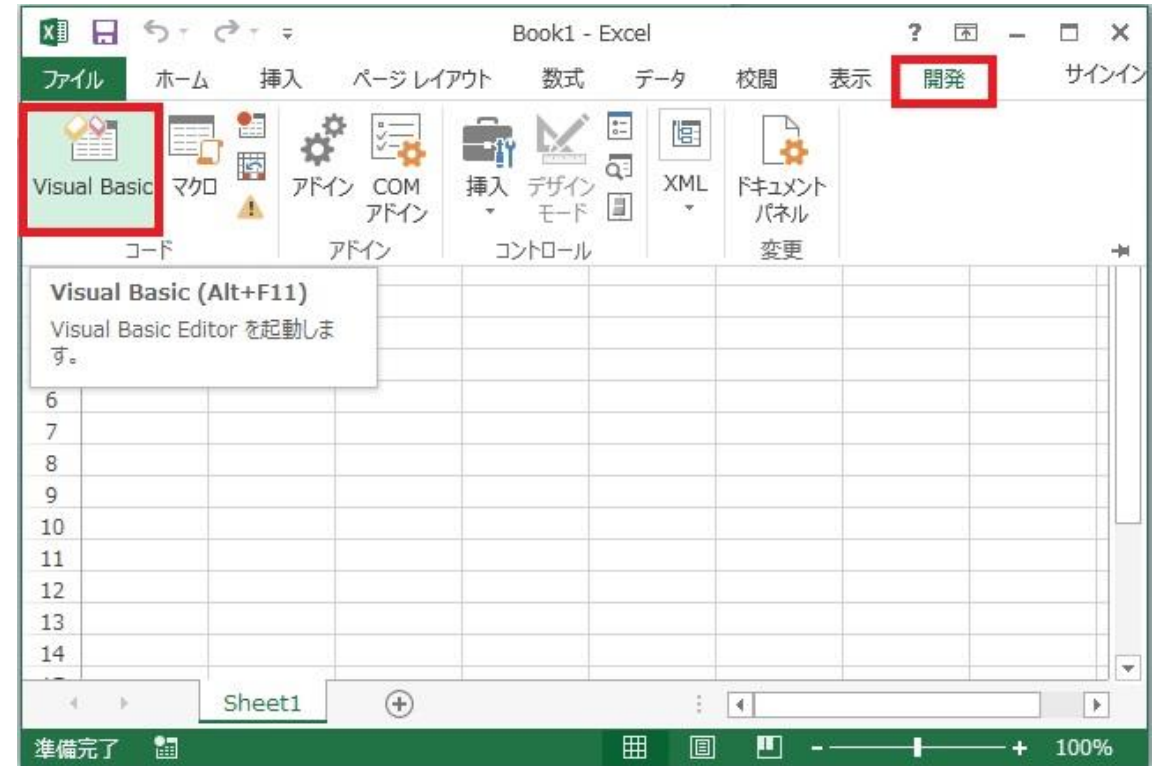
Book1 - Excel

?

ファイル ホーム 挿入 ページ レイアウト 数式 データ 校閲 表示 開発 サインイン

Visual Basic マクロ

コード

アドイン COM アドイン

アドイン

挿入 デザイン モード

コントロール

XML

ドキュメント パネル

変更

Visual Basic (Alt+F11)

Visual Basic Editor を起動します。

6
7
8
9
10
11
12
13
14

Sheet1

準備完了

100%